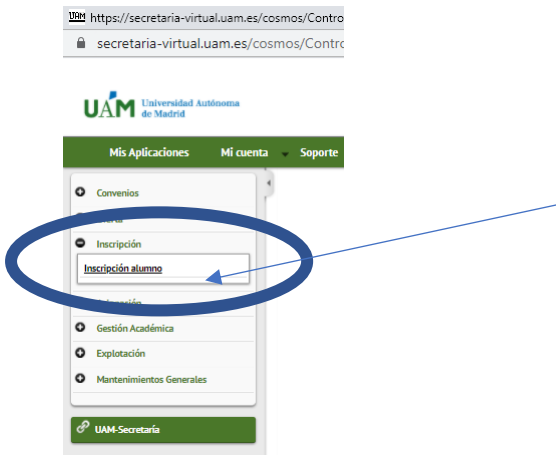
UAM https://secretaria-virtual.uam.es/cosmos/Contro

secretaria-virtual.uam.es/cosmos/Contro

UAM Universidad Autónoma de Madrid

Mis Aplicaciones Mi cuenta Soporte

Convenios

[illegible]

Inscripción

Inscripción alumno

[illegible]ción

Gestión Académica

Explotación

Mantenimientos Generales

UAM-Secretaría